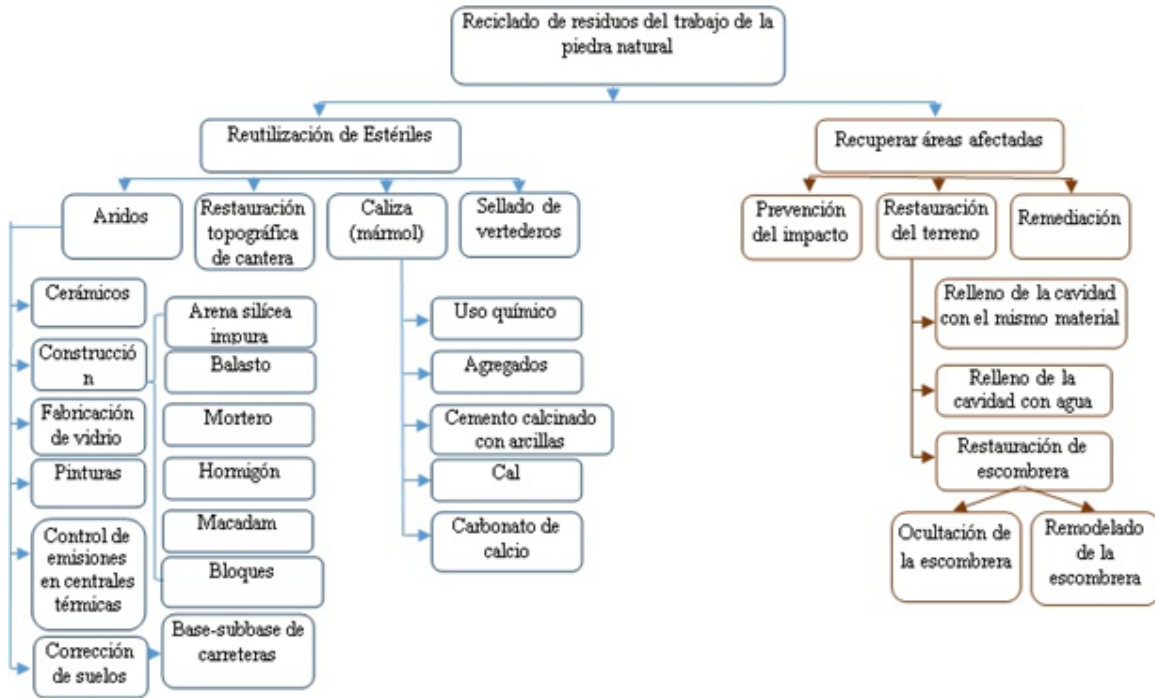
Reciclado de residuos del trabajo de la piedra natural

Reutilización de Estériles

Aridos

Restauración topográfica de cantera

Caliza (mármol)

Sellado de vertederos

Cerámicos

Construcció n

Fabricación de vidrio

Pinturas

Control de emisiones en centrales térmicas

Corrección de suelos

Arena silícea impura

Balasto

Mortero

Hormigón

Macadam

Bloques

Base-subbase de carreteras

Uso químico

Agregados

Cemento calcinado con arcillas

Cal

Carbonato de calcio

Recuperar áreas afectadas

Prevención del impacto

Restauración del terreno

Remediación

Relleno de la cavidad con el mismo material

Relleno de la cavidad con agua

Restauración de escombrera

Ocultación de la escombrera

Remodelado de la escombrera